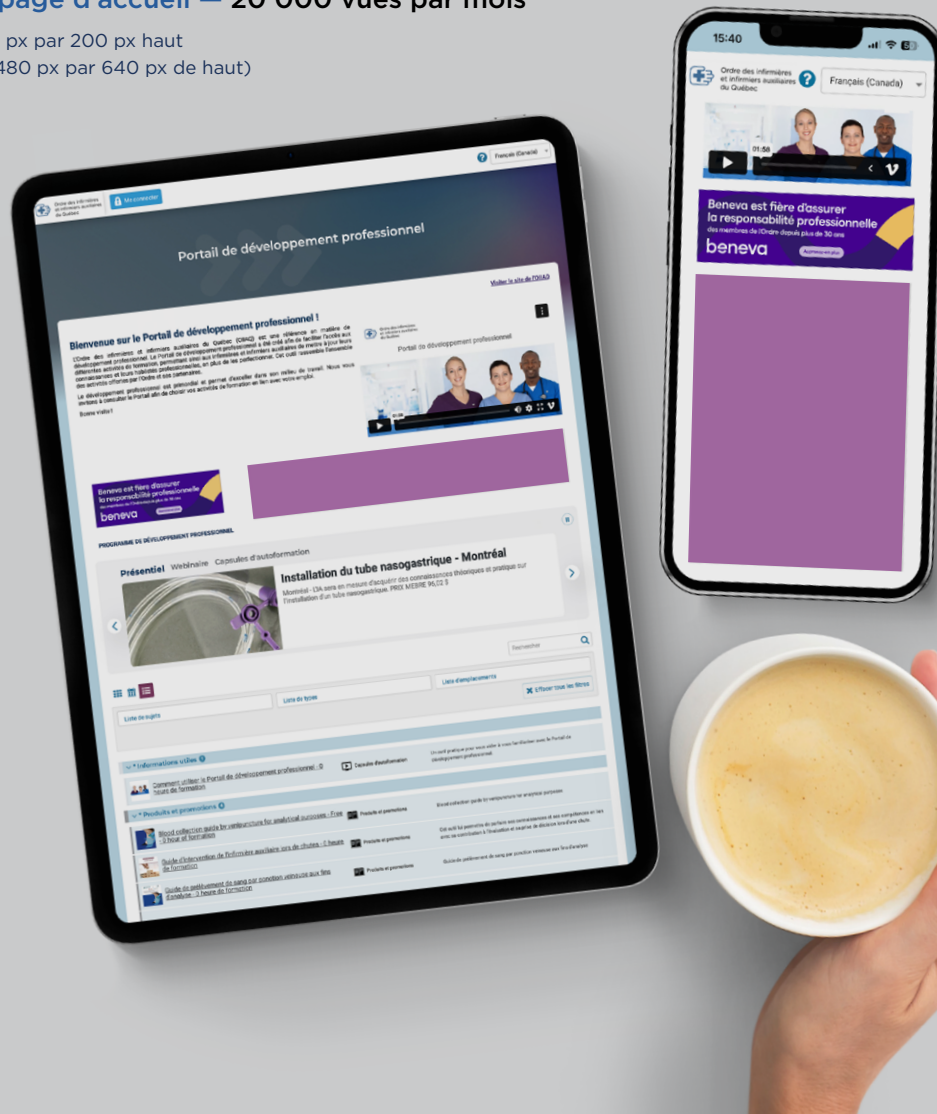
page d'accueil — 20 000 vues par mois

px par 200 px haut
480 px par 640 px de haut)

15:40

Ordre des infirmières et infirmiers auxiliaires du Québec

Français (Canada)

01:56

Beneva est fière d'assurer la responsabilité professionnelle des membres de l'Ordre depuis plus de 30 ans

beneva

Apprenez-en plus

Ordre des infirmières et infirmiers auxiliaires du Québec

Me connecter

Français (Canada)

Portail de développement professionnel

Visiter le site de l'OIIAQ

Bienvenue sur le Portail de développement professionnel !

L'Ordre des infirmières et infirmiers auxiliaires du Québec (OIIAQ) est une référence en matière de développement professionnel. Le Portail de développement professionnel a été créé afin de faciliter l'accès aux différentes activités de formation, permettant ainsi aux infirmières et infirmiers auxiliaires de mettre à jour leurs connaissances et leurs habiletés professionnelles, en plus de les perfectionner. Cet outil rassemble l'ensemble des activités offertes par l'Ordre et ses partenaires.

Le développement professionnel est primordial et permet d'exceller dans son milieu de travail. Nous vous invitons à consulter le Portail afin de choisir vos activités de formation en lien avec votre emploi.

Bonne visite !

Portail de développement professionnel

Beneva est fière d'assurer la responsabilité professionnelle

beneva

PROGRAMME DE DÉVELOPPEMENT PROFESSIONNEL

Présentiel Webinaire Capsules d'autoformation

Installation du tube nasogastrique - Montréal

Montréal - L'IA sera en mesure d'acquérir des connaissances théoriques et pratique sur l'installation d'un tube nasogastrique. PRIX MEMBRE 96,02 $

Rechercher

Liste d'emplacements

Liste de types

Effacer tous les filtres

Liste de sujets

Informations utiles

Comment utiliser le Portail de développement professionnel - 0 heure de formation

Capsules d'autoformation

Un outil pratique pour vous aider à vous familiariser avec le Portail de développement professionnel.

Produits et promotions

Blood collection guide by venipuncture for analytical purposes - Free - 0 hour of formation

Produits et promotions

Blood collection guide by venipuncture for analytical purposes

Guide d'intervention de l'infirmière auxiliaire lors de chutes - 2 heures de formation

Produits et promotions

Guide de prélèvement de sang par ponction veineuse aux fins d'analyse - 2 heures de formation

Produits et promotions

Guide de prélèvement de sang par ponction veineuse aux fins d'analyse